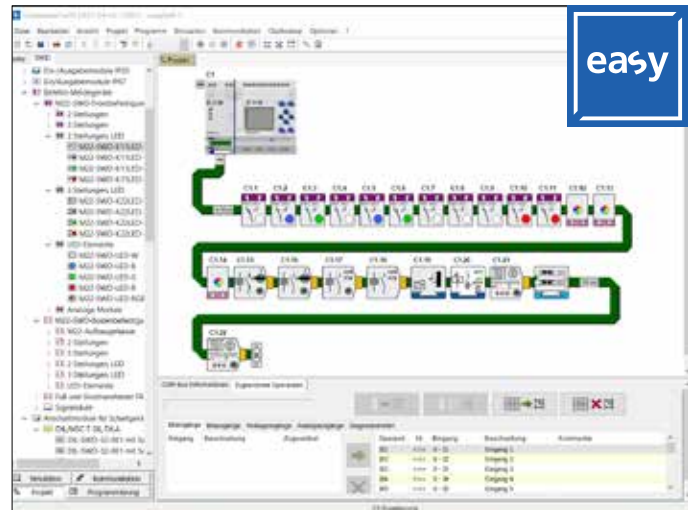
easy

Datei Bearbeiten Ansicht Projekt Programme Simulation Kommunikation Optionen ?

Projekt

C1

C1.1 C1.2 C1.3 C1.4 C1.5 C1.6 C1.7 C1.8 C1.9 C1.10 C1.11 C1.12 C1.13

C1.14 C1.15 C1.16 C1.17 C1.18 C1.19 C1.20 C1.21

C1.22

Ein-/Ausgabemodule IP20
Ein/Ausgabemodule IP67
Befehls-Meldegeräte
M22-SWD-Frontbefestigung
2 Stellungen
3 Stellungen
3 Stellungen LED
M22-SWD-K11LED-
M22-SWD-K11LED-
M22-SWD-K11LED-
M22-SWD-K11LED-
3 Stellungen LED
M22-SWD-K22LED-
M22-SWD-K22LED-
M22-SWD-K22LED-
M22-SWD-K22LED-
LED-Elemente
M22-SWD-LED-W
M22-SWD-LED-B
M22-SWD-LED-G
M22-SWD-LED-R
M22-SWD-LED-RGB
Analoge Module
M22-SWD-Bodenbefestigung
M22-Aufbaugehäuse
2 Stellungen
3 Stellungen
2 Stellungen LED
3 Stellungen LED
LED-Elemente
Fuß- und Grobhandtaster FA
Signalsäulen
Anschaltmodule für Schaltgeräte
DIL/MSC-T-DIL7A-A
DIL-SWD-32-001 mit Su
DIL-SWD-32-001 mit Su

Simulation Kommunikation
Projekt Programmierung

CSW-Bus Diagnose Zugeordnete Operanden

Eingang Beschreibung Zugeordnet

Operand Nr. Eingang Beschreibung Kommentar
Eingang 1
Eingang 2
Eingang 3
Eingang 4
Eingang 5